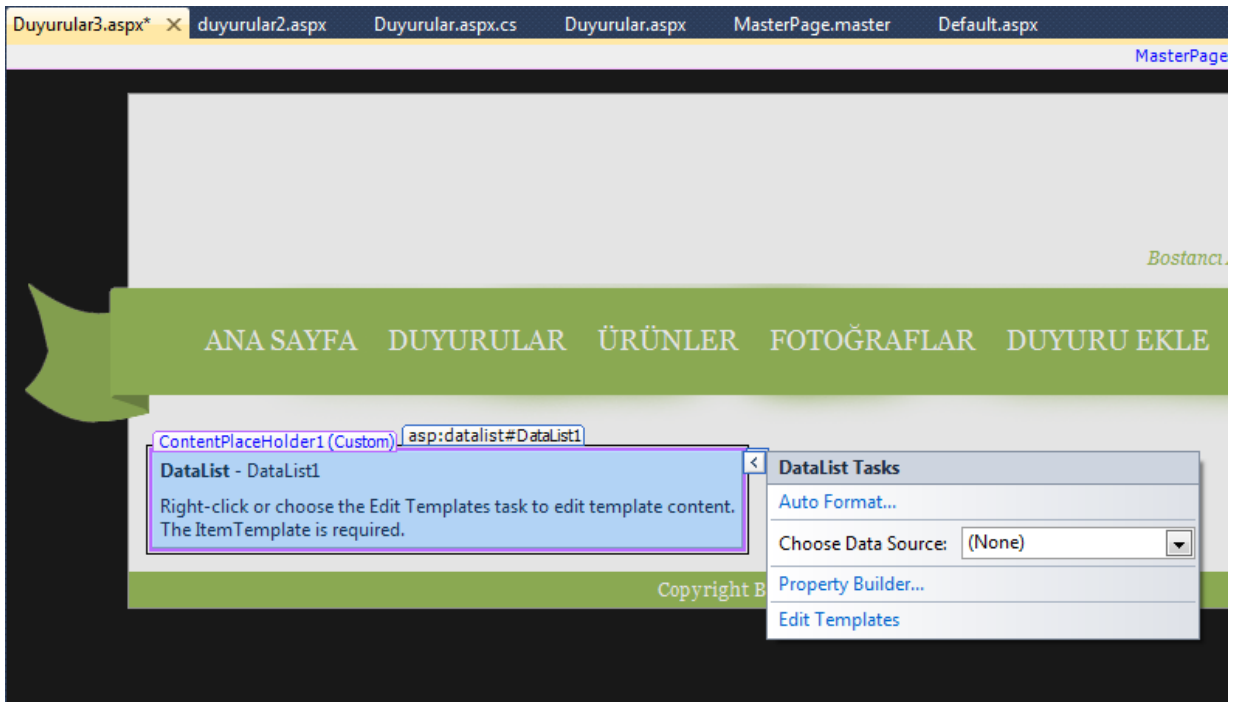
Duyurular3.aspx* × duyurular2.aspx Duyurular.aspx.cs Duyurular.aspx MasterPage.master Default.aspx

MasterPage

Bostancı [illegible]

ANA SAYFA DUYURULAR ÜRÜNLER FOTOĞRAFLAR DUYURU EKLE

ContentPlaceHolder1 (Custom) asp:datalist#DataList1

DataList - DataList1

Right-click or choose the Edit Templates task to edit template content. The ItemTemplate is required.

Copyright B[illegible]

DataList Tasks

Auto Format...

Choose Data Source: (None)

Property Builder...

Edit Templates